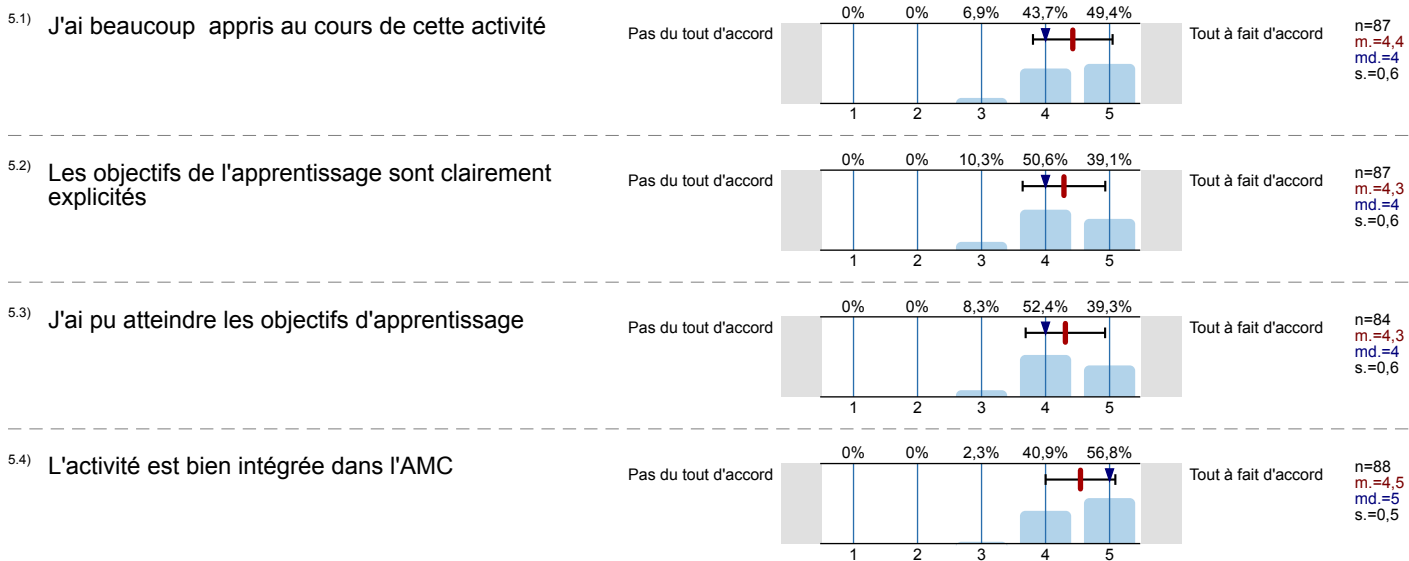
5.1) J'ai beaucoup appris au cours de cette activité

Pas du tout d'accord

| 0% | 0% | 6,9% | 43,7% | 49,4% |
|---|---|---|---|---|
| 1 | 2 | 3 | 4 | 5 |

Tout à fait d'accord

n=87
m.=4,4
md.=4
s.=0,6

5.2) Les objectifs de l'apprentissage sont clairement explicités

Pas du tout d'accord

| 0% | 0% | 10,3% | 50,6% | 39,1% |
|---|---|---|---|---|
| 1 | 2 | 3 | 4 | 5 |

Tout à fait d'accord

n=87
m.=4,3
md.=4
s.=0,6

5.3) J'ai pu atteindre les objectifs d'apprentissage

Pas du tout d'accord

| 0% | 0% | 8,3% | 52,4% | 39,3% |
|---|---|---|---|---|
| 1 | 2 | 3 | 4 | 5 |

Tout à fait d'accord

n=84
m.=4,3
md.=4
s.=0,6

5.4) L'activité est bien intégrée dans l'AMC

Pas du tout d'accord

| 0% | 0% | 2,3% | 40,9% | 56,8% |
|---|---|---|---|---|
| 1 | 2 | 3 | 4 | 5 |

Tout à fait d'accord

n=88
m.=4,5
md.=5
s.=0,5